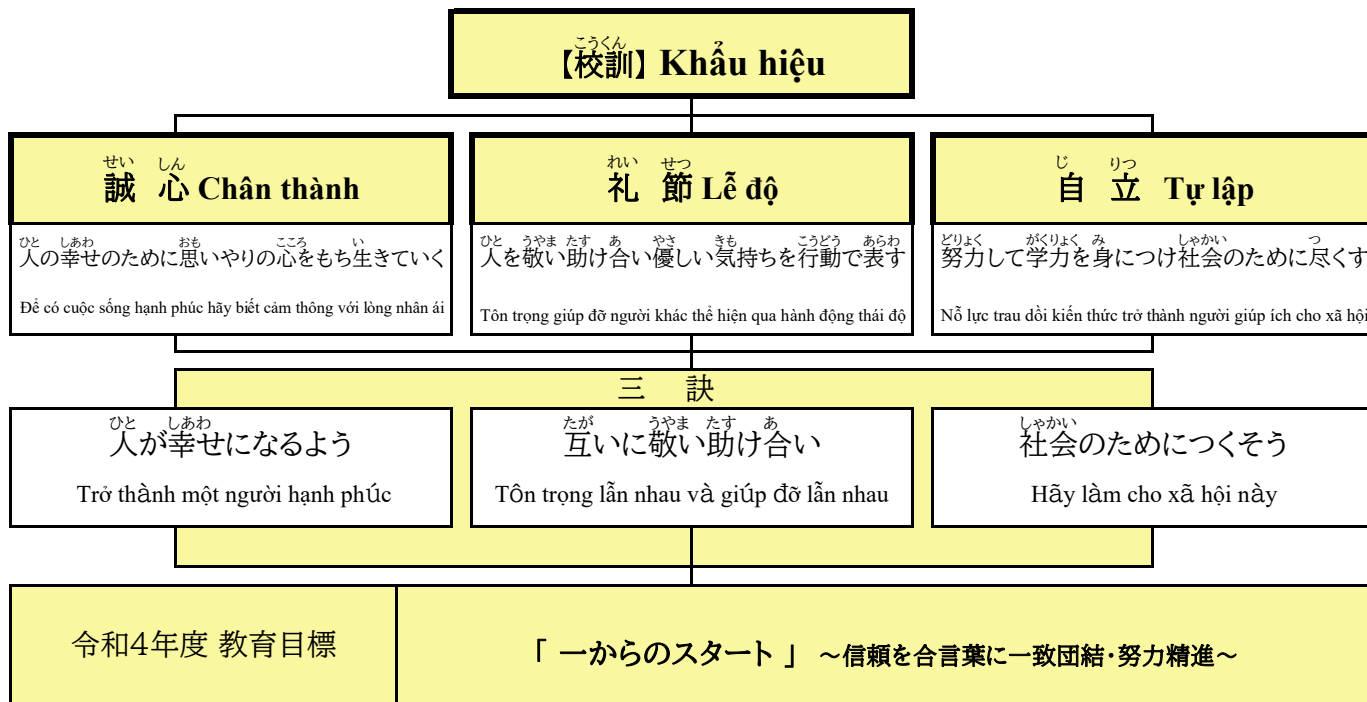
【校訓】Khẩu hiệu

誠　心 Chân thành

人の幸せのために思いやりの心をもち生きていく

Để có cuộc sống hạnh phúc hãy biết cảm thông với lòng nhân ái

礼　節 Lễ độ

人を敬い助け合い優しい気持ちを行動で表す

Tôn trọng giúp đỡ người khác thể hiện qua hành động thái độ

自　立　Tự lập

努力して学力を身につけ社会のために尽くす

Nỗ lực trau dồi kiến thức trở thành người giúp ích cho xã hội

三　訣

人が幸せになるよう

Trở thành một người hạnh phúc

互いに敬い助け合い

Tôn trọng lẫn nhau và giúp đỡ lẫn nhau

社会のためにつくそう

Hãy làm cho xã hội này

| 令和4年度 教育目標 | 「 一からのスタート 」 ～信頼を合言葉に一致団結･努力精進～ |
|---|---|